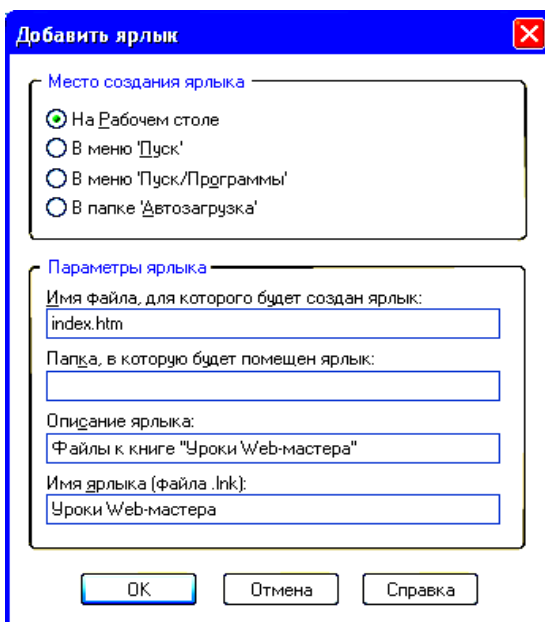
Добавить ярлык

Место создания ярлыка

На Рабочем столе

В меню 'Пуск'

В меню 'Пуск/Программы'

В папке 'Автозагрузка'

Параметры ярлыка

Имя файла, для которого будет создан ярлык:

index.htm

Папка, в которую будет помещен ярлык:

Описание ярлыка:

Файлы к книге "Уроки Web-мастера"

Имя ярлыка (файла .lnk):

Уроки Web-мастера

OK

Отмена

Справка